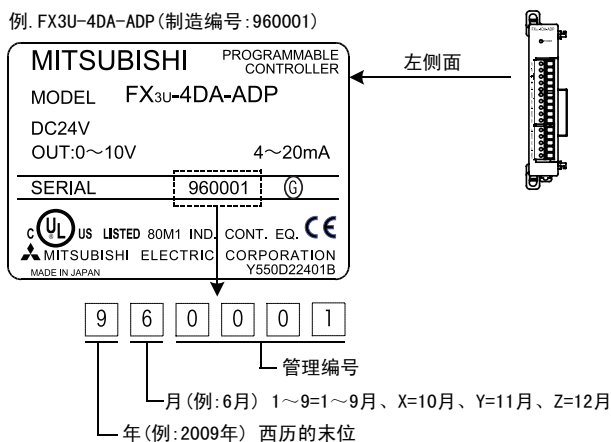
例. FX3U-4DA-ADP(制造编号:960001)

MITSUBISHI PROGRAMMABLE CONTROLLER

MODEL FX3U-4DA-ADP

DC24V

OUT:0～10V 4～20mA

SERIAL 960001 G

C UL US LISTED 80M1 IND. CONT. EQ. CE

MITSUBISHI ELECTRIC CORPORATION

MADE IN JAPAN Y550D22401B

左侧面

| 9 | 6 | 0 | 0 | 0 | 1 |
|---|---|---|---|---|---|

管理编号

月(例:6月) 1～9=1～9月、X=10月、Y=11月、Z=12月

年(例:2009年) 西历的末位